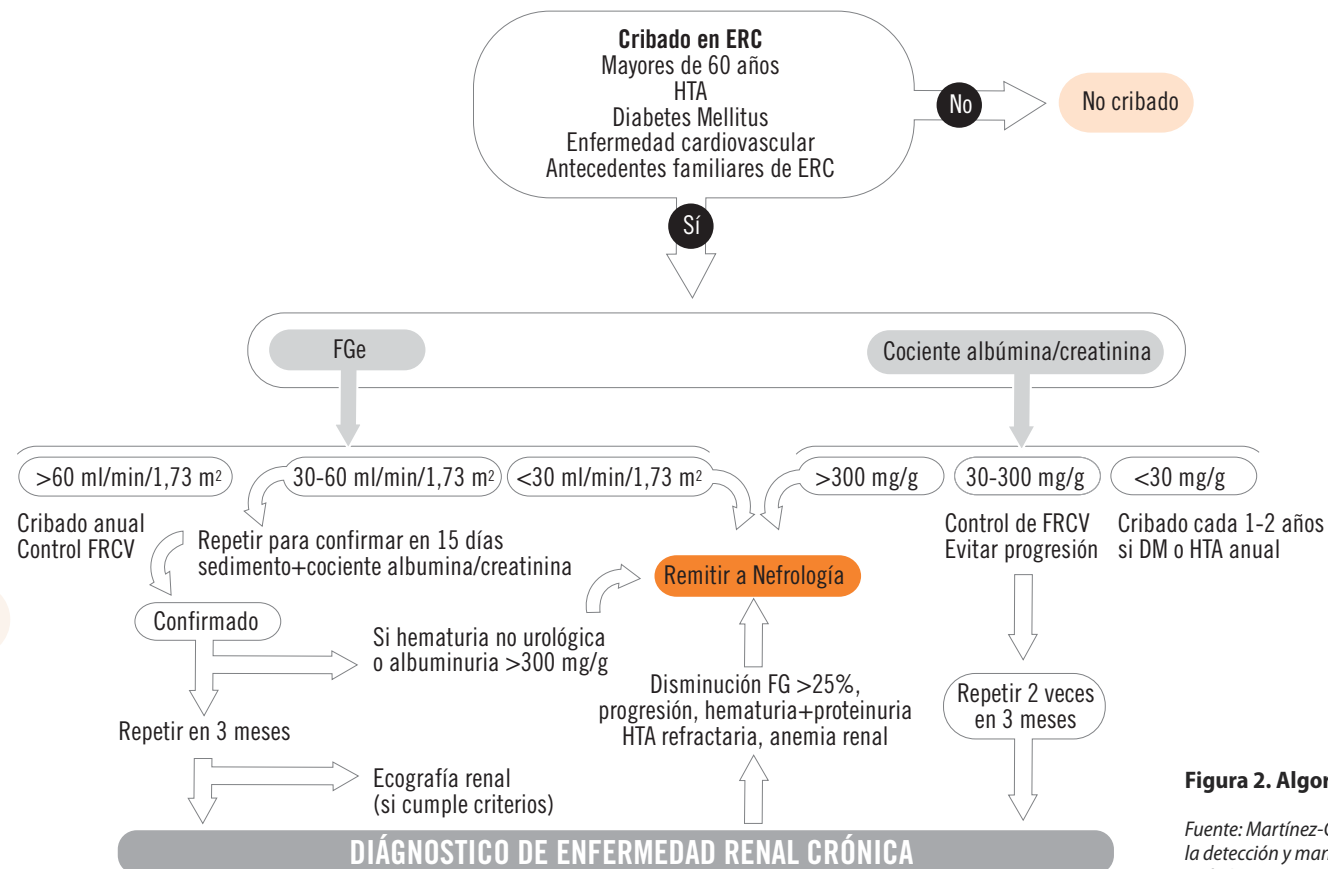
**Cribado en ERC**
Mayores de 60 años
HTA
Diabetes Mellitus
Enfermedad cardiovascular
Antecedentes familiares de ERC

No

No cribado

Sí

FGe

Cociente albúmina/creatinina

>60 ml/min/1,73 m$^2$

30-60 ml/min/1,73 m$^2$

<30 ml/min/1,73 m$^2$

>300 mg/g

30-300 mg/g

<30 mg/g

Cribado anual
Control FRCV

Repetir para confirmar en 15 días
sedimento+cociente albumina/creatinina

Remitir a Nefrología

Control de FRCV
Evitar progresión

Cribado cada 1-2 años
si DM o HTA anual

Confirmado

Si hematuria no urológica
o albuminuria >300 mg/g

Disminución FG >25%,
progresión, hematuria+proteinuria
HTA refractaria, anemia renal

Repetir 2 veces
en 3 meses

Repetir en 3 meses

Ecografía renal
(si cumple criterios)

DIÁGNOSTICO DE ENFERMEDAD RENAL CRÓNICA

**Figura 2. Algor** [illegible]

*Fuente: Martínez-*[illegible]
*la detección y man*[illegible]